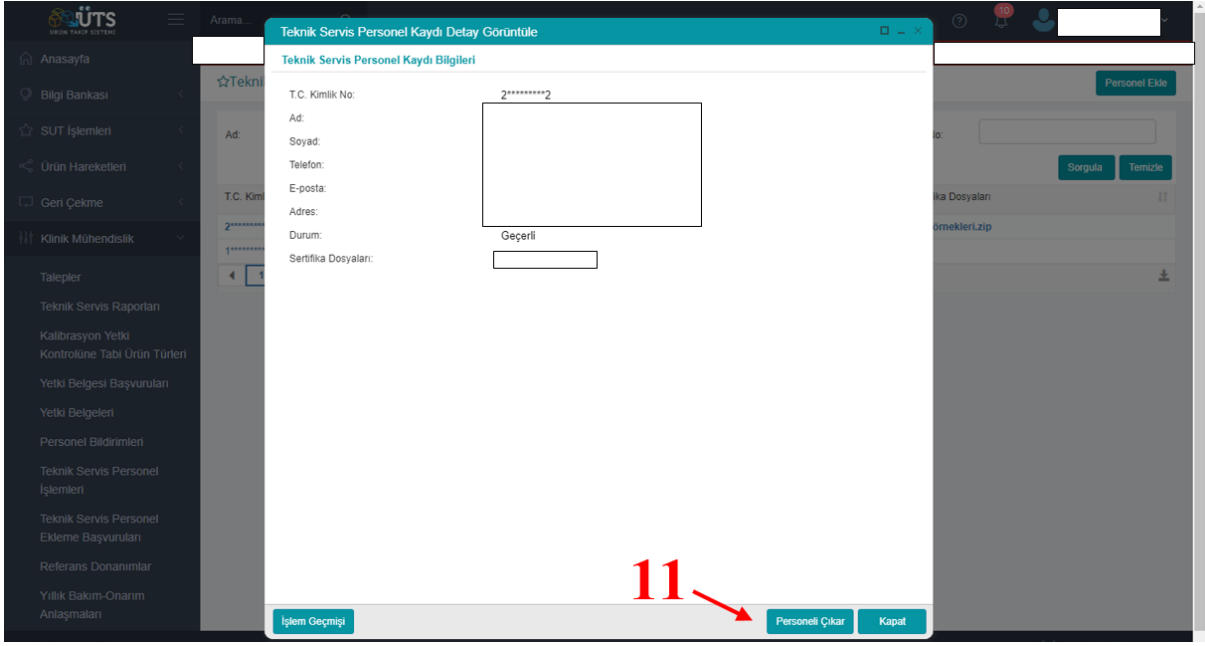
ÜTS
ÜRÜN TAKİP SİSTEMİ

Arama...

10

Anasayfa
Bilgi Bankası
SUT İşlemleri
Ürün Hareketleri
Geri Çekme
Klinik Mühendislik
Talepler
Teknik Servis Raporları
Kalibrasyon Yetki Kontrolüne Tabi Ürün Türleri
Yetki Belgesi Başvuruları
Yetki Belgeleri
Personel Bildirimleri
Teknik Servis Personel İşlemleri
Teknik Servis Personel Ekleme Başvuruları
Referans Donanımlar
Yıllık Bakım-Onarım Anlaşmaları

☆Tekni

Personel Ekle

Ad:

lo:

Sorgula
Temizle

T.C. Kiml
ika Dosyaları

2**********
1**********
örnekleri.zip

1

Teknik Servis Personel Kaydı Detay Görüntüle

Teknik Servis Personel Kaydı Bilgileri

T.C. Kimlik No: 2*********2
Ad:
Soyad:
Telefon:
E-posta:
Adres:
Durum: Geçerli
Sertifika Dosyaları:

11

İşlem Geçmişi
Personeli Çıkar
Kapat